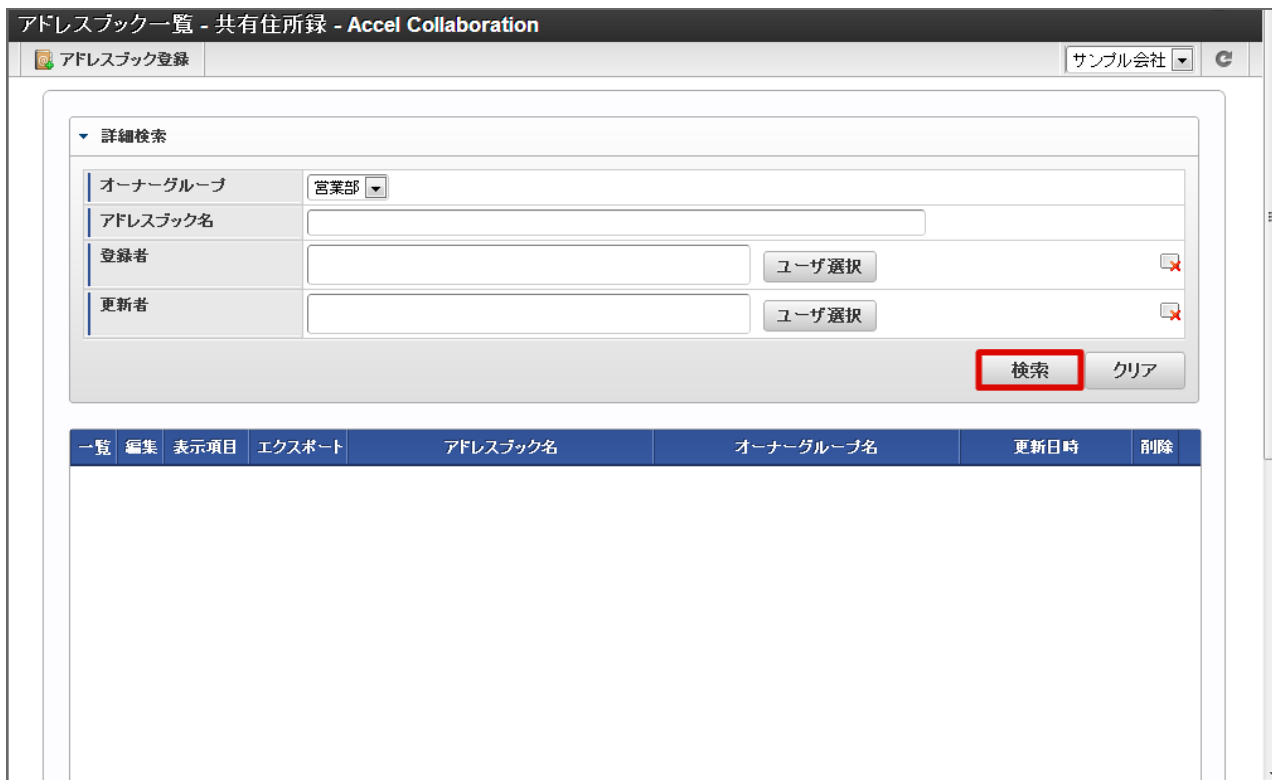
アドレスブック一覧 - 共有住所録 - Accel Collaboration

アドレスブック登録

サンプル会社

詳細検索

| オーナーグループ | 営業部 |
|---|---|
| アドレスブック名 | |
| 登録者 | ユーザ選択 |
| 更新者 | ユーザ選択 |

検索 クリア

| 一覧 | 編集 | 表示項目 | エクスポート | アドレスブック名 | オーナーグループ名 | 更新日時 | 削除 |
|---|---|---|---|---|---|---|---|